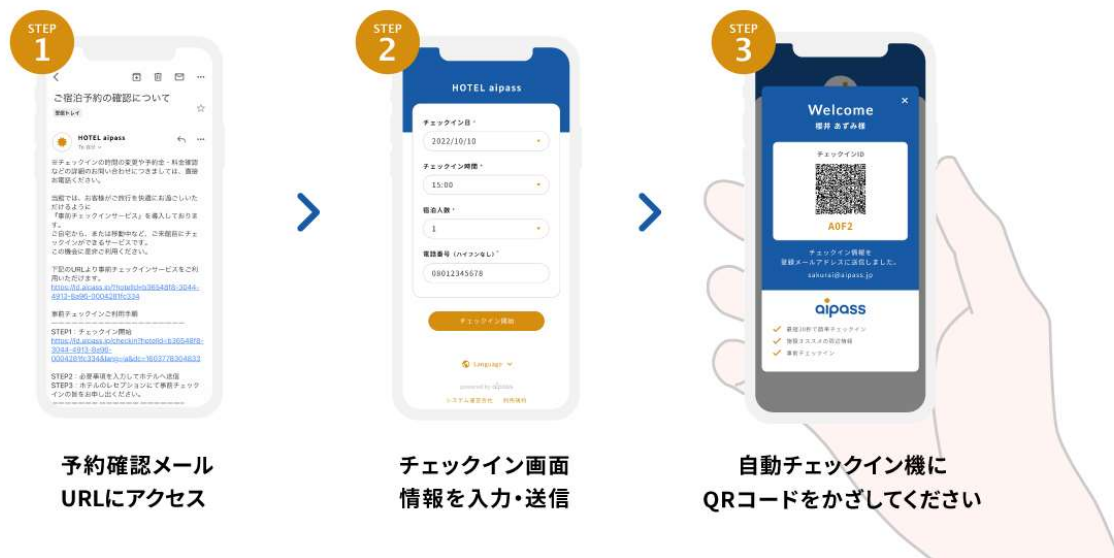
STEP 1

ご宿泊予約の確認について

受信トレイ

HOTEL aipass

※チェックインの時間の変更や予約金・料金確認などの詳細のお問い合わせにつきましては、直接お電話ください。

当館では、お客様がご旅行を快適にお過ごしいただけるように「事前チェックインサービス」を導入しております。
ご自宅から、または移動中など、ご来館前にチェックインができるサービスです。
この機会に是非ご利用ください。

下記のURLより事前チェックインサービスをご利用いただけます。
https://fd.aipass.jp/?hotelId=b3654818-3044-4913-8a96-0004281fc334

事前チェックインご利用手順

STEP1：チェックイン開始
https://fd.aipass.jp/checkin?hotelId=b3654818-3044-4913-8a96-0004281fc334&lang=ja&dc=1603778304633

STEP2：必要事項を入力してホテルへ送信
STEP3：ホテルのレセプションにて事前チェックインの旨をお申し出ください。

STEP 2

HOTEL aipass

チェックイン日 *
2022/10/10

チェックイン時間 *
15:00

宿泊人数 *
1

電話番号（ハイフンなし）*
09012345678

チェックイン開始

Language

powered by aipass

システム運営会社　利用規約

STEP 3

Welcome
櫻井 あずみ様

チェックインID

A0F2

チェックイン情報を登録メールアドレスに送信しました。
sakurai@aipass.jp

aipass

最短30秒で簡単チェックイン
旅館ススメの周辺情報
事前チェックイン

予約確認メール
URLにアクセス

チェックイン画面
情報を入力・送信

自動チェックイン機に
QRコードをかざしてください